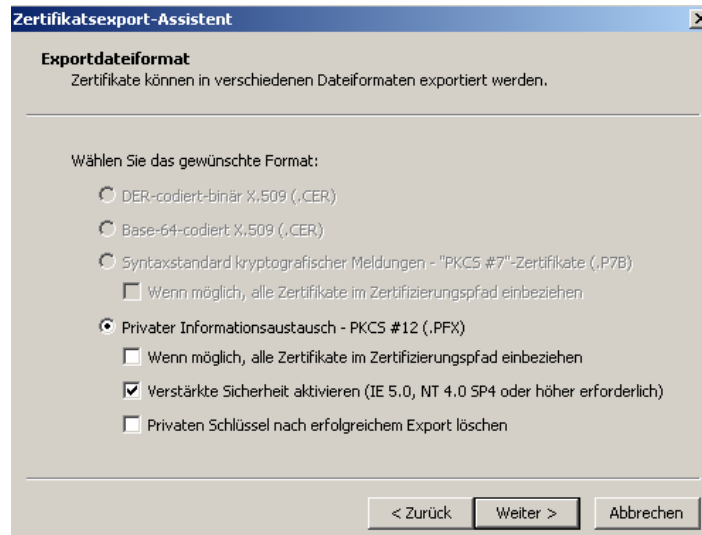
Zertifikatsexport-Assistent

Exportdateiformat
Zertifikate können in verschiedenen Dateiformaten exportiert werden.

Wählen Sie das gewünschte Format:

DER-codiert-binär X.509 (.CER)

Base-64-codiert X.509 (.CER)

Syntaxstandard kryptografischer Meldungen - "PKCS #7"-Zertifikate (.P7B)

Wenn möglich, alle Zertifikate im Zertifizierungspfad einbeziehen

Privater Informationsaustausch - PKCS #12 (.PFX)

Wenn möglich, alle Zertifikate im Zertifizierungspfad einbeziehen

Verstärkte Sicherheit aktivieren (IE 5.0, NT 4.0 SP4 oder höher erforderlich)

Privaten Schlüssel nach erfolgreichem Export löschen

< Zurück | Weiter > | Abbrechen